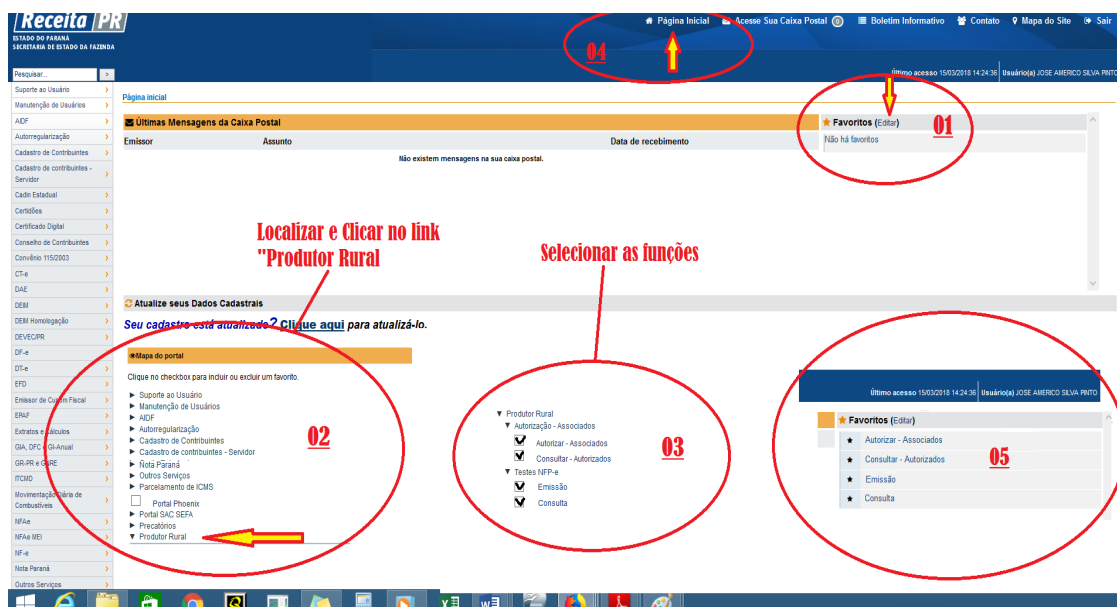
Receita PR
ESTADO DO PARANÁ
SECRETARIA DE ESTADO DA FAZENDA

Página Inicial   Acesse Sua Caixa Postal 0   Boletim Informativo   Contato   Mapa do Site   Sair

04

Último acesso 15/03/2018 14:24:36   Usuário(a) JOSE AMERICO SILVA PINTO

Pesquisar...

Suporte ao Usuário
Manutenção de Usuários
AIDF
Autorregularização
Cadastro de Contribuintes
Cadastro de contribuintes - Servidor
Cadin Estadual
Certidões
Certificado Digital
Conselho de Contribuintes
Convênio 115/2003
CT-e
DAE
DEIM
DEIM Homologação
DEVEC/PR
DF-e
DT-e
EFD
Emissor de Cupom Fiscal
EPAF
Extratos e Cálculos
GIA, DFC e GI-Anual
GR-PR e GNRE
ITCMD
Movimentação Diária de Combustíveis
NFAe
NFAe MEI
NF-e
Nota Paraná
Outros Serviços

Página inicial

Últimas Mensagens da Caixa Postal
| Emissor | Assunto | Data de recebimento |
|---|---|---|
| Não existem mensagens na sua caixa postal. | | |

Favoritos (Editar)
Não há favoritos

01

Localizar e Clicar no link "Produtor Rural

Selecionar as funções

Atualize seus Dados Cadastrais
Seu cadastro está atualizado? Clique aqui para atualizá-lo.

Mapa do portal
Clique no checkbox para incluir ou excluir um favorito.
Suporte ao Usuário
Manutenção de Usuários
AIDF
Autorregularização
Cadastro de Contribuintes
Cadastro de contribuintes - Servidor
Nota Paraná
Outros Serviços
Parcelamento de ICMS
Portal Phoenix
Portal SAC SEFA
Precatórios
Produtor Rural

02

Produtor Rural
Autorização - Associados
Autorizar - Associados
Consultar - Autorizados
Testes NFP-e
Emissão
Consulta

03

Último acesso 15/03/2018 14:24:36   Usuário(a) JOSE AMERICO SILVA PINTO

Favoritos (Editar)
Autorizar - Associados
Consultar - Autorizados
Emissão
Consulta

05